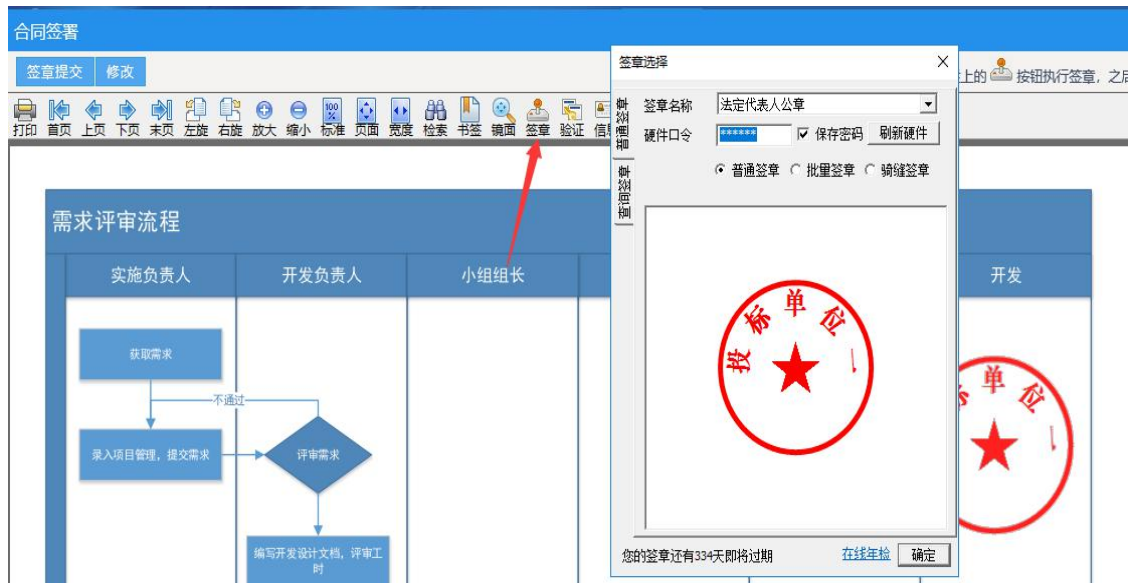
合同签署

签章提交 修改

上的 按钮执行签章，之后

打印 首页 上页 下页 末页 左旋 右旋 放大 缩小 标准 页面 宽度 检索 书签 镜面 签章 验证 信

需求评审流程

实施负责人 开发负责人 小组组长 开发

获取需求

不通过

录入项目管理，提交需求

评审需求

编写开发设计文档，评审工时

签章选择

普通签章

查询签章

签章名称 法定代表人公章

硬件口令 ****** 保存密码 刷新硬件

普通签章 批量签章 骑缝签章

投标单位

单位

您的签章还有334天即将过期

在线年检 确定